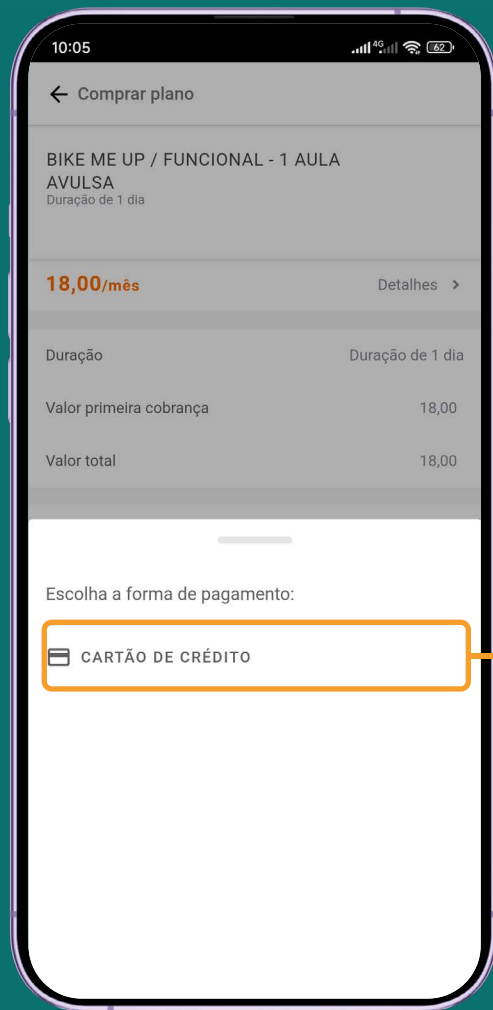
10:05 4G 62

Comprar plano

BIKE ME UP / FUNCIONAL - 1 AULA AVULSA
Duração de 1 dia

18,00/mês
Detalhes

| Duração | Duração de 1 dia |
|---|---|
| Valor primeira cobrança | 18,00 |
| Valor total | 18,00 |

Escolha a forma de pagamento:

CARTÃO DE CRÉDITO